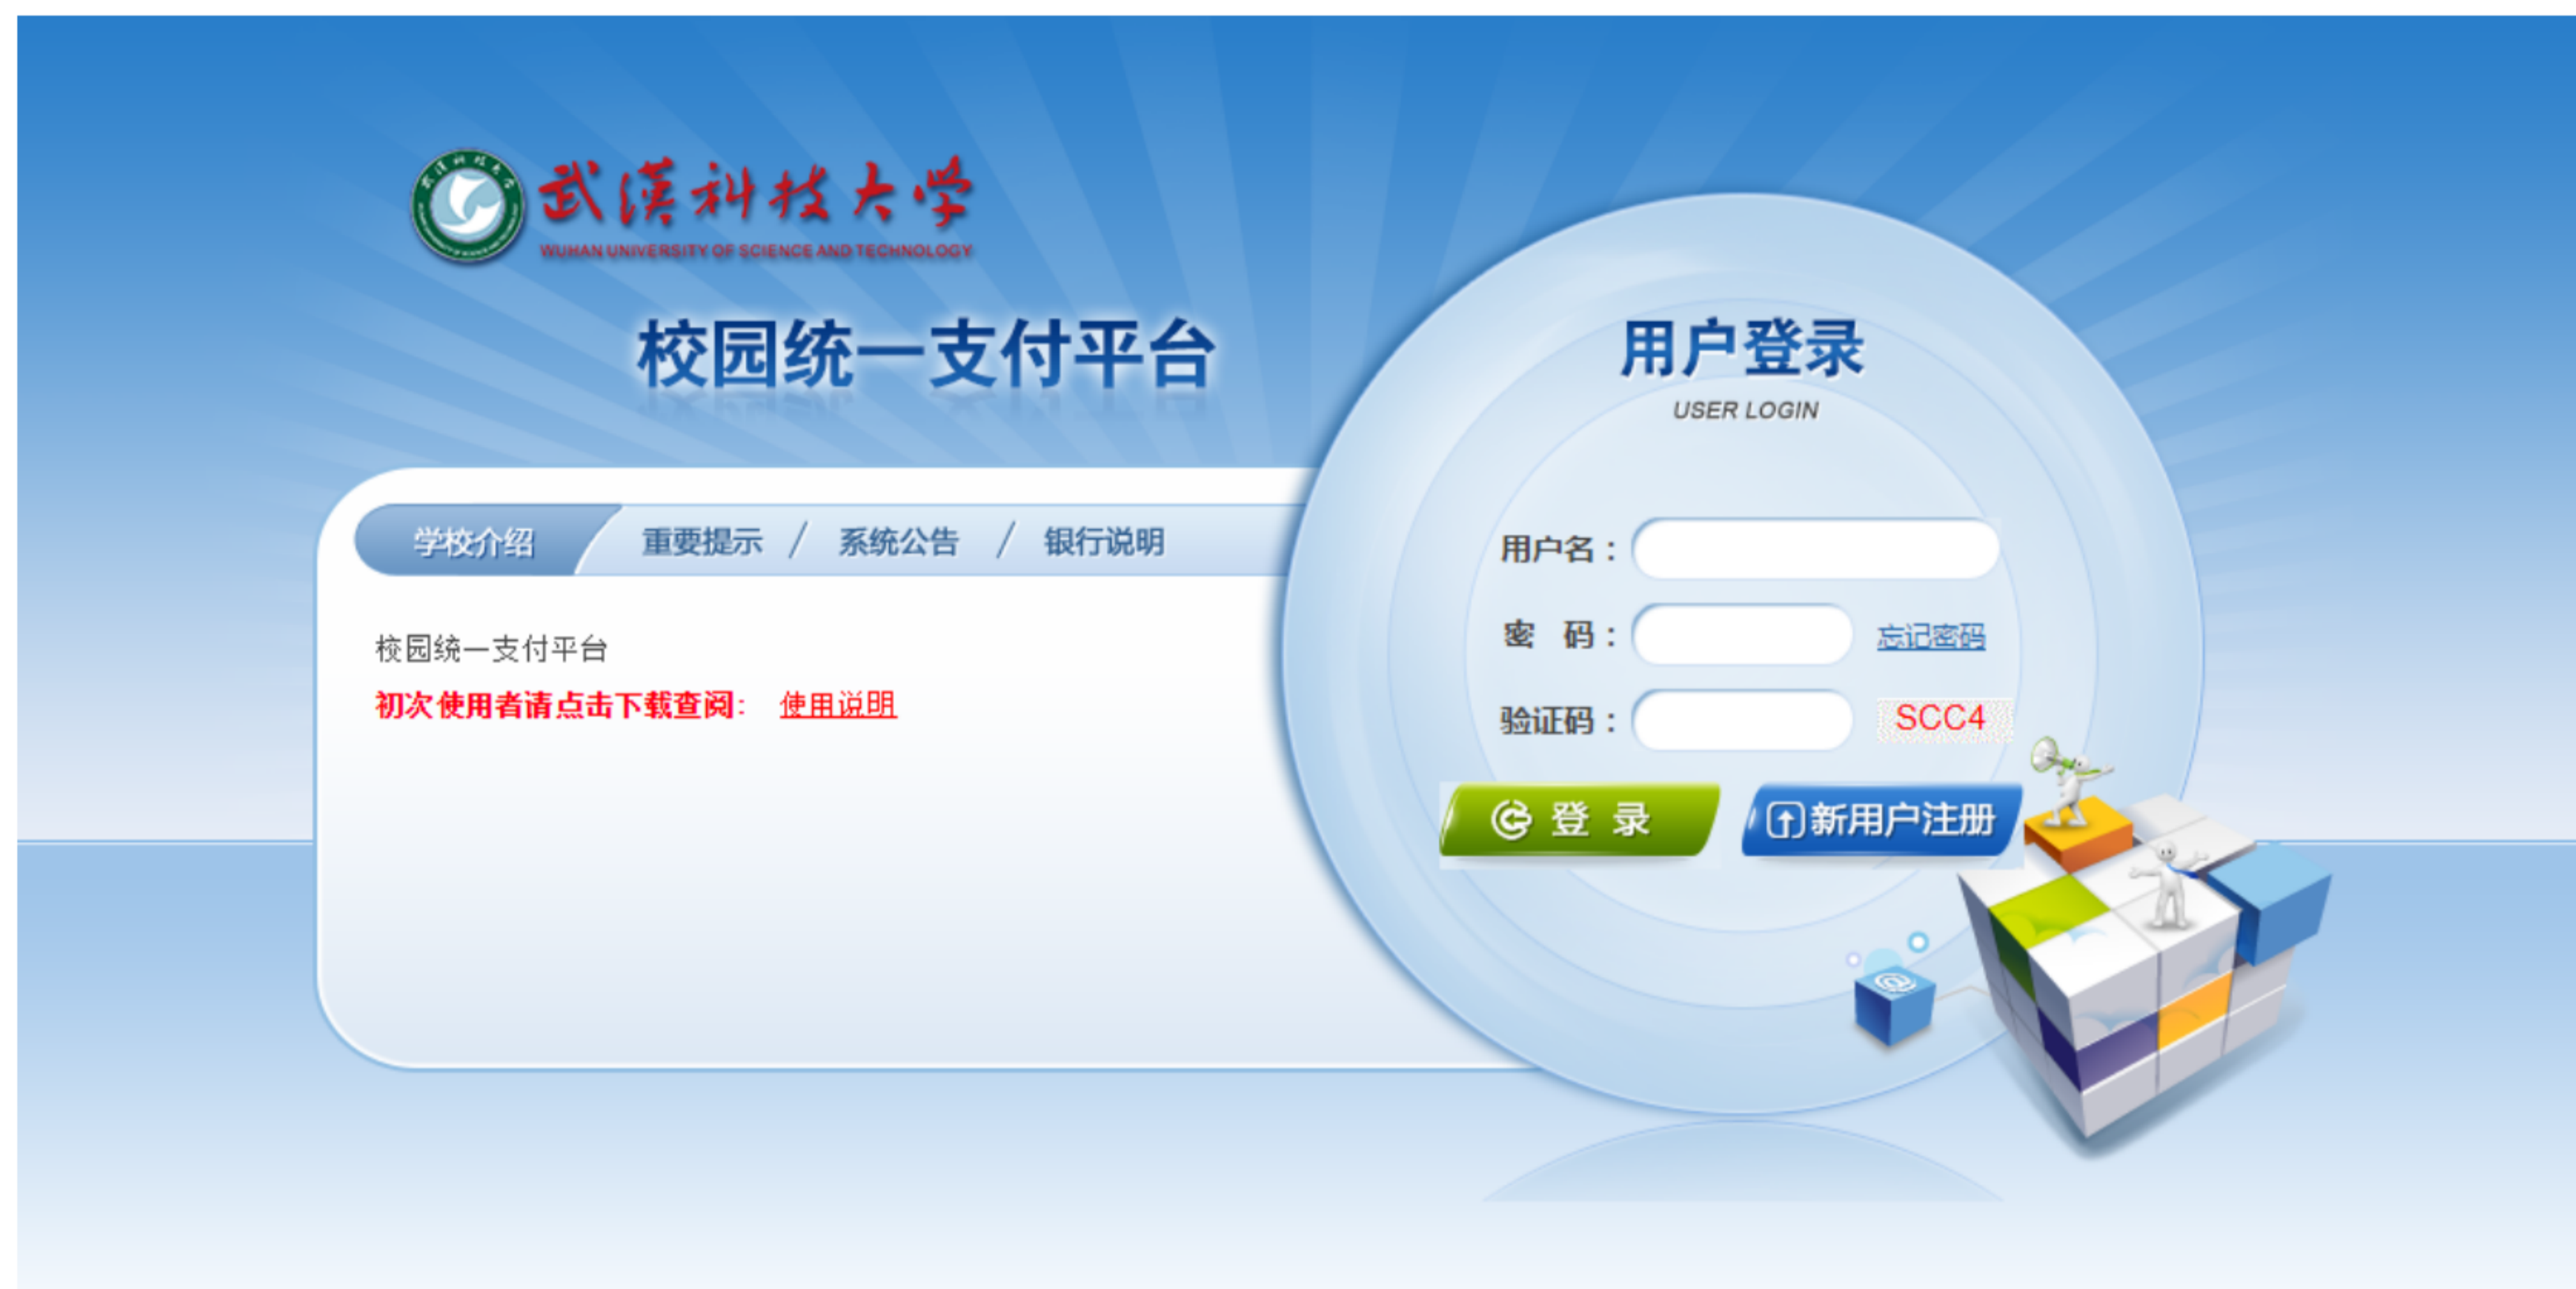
武漢科技大学
WUHAN UNIVERSITY OF SCIENCE AND TECHNOLOGY

校园统一支付平台

学校介绍 重要提示 / 系统公告 / 银行说明

校园统一支付平台
初次使用者请点击下载查阅： 使用说明

用户登录
USER LOGIN

用户名：
密 码： 忘记密码
验证码： SCC4

登 录
新用户注册